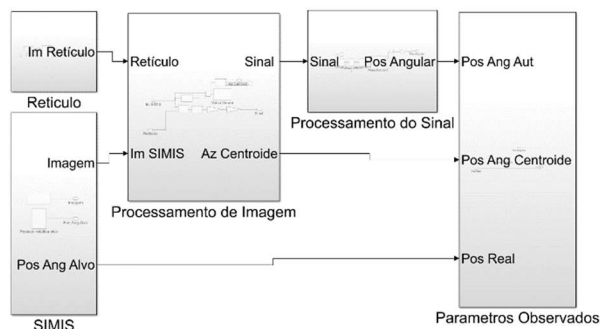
Im Retículo

Reticulo

Imagem

Pos Ang Alvo

SIMIS

Retículo

Im SIMIS

Sinal

Az Centroide

Processamento de Imagem

Sinal

Pos Angular

Processamento do Sinal

Pos Ang Aut

Pos Ang Centroide

Pos Real

Parametros Observados